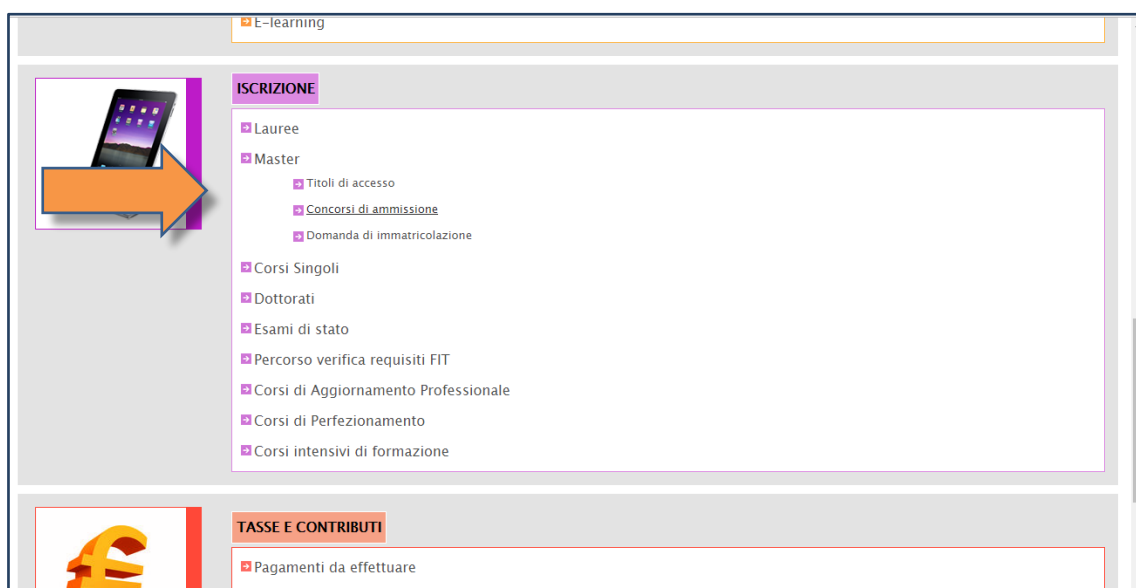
E-learning

ISCRIZIONE

Lauree

Master

Titoli di accesso

Concorsi di ammissione

Domanda di immatricolazione

Corsi Singoli

Dottorati

Esami di stato

Percorso verifica requisiti FIT

Corsi di Aggiornamento Professionale

Corsi di Perfezionamento

Corsi intensivi di formazione

TASSE E CONTRIBUTI

Pagamenti da effettuare